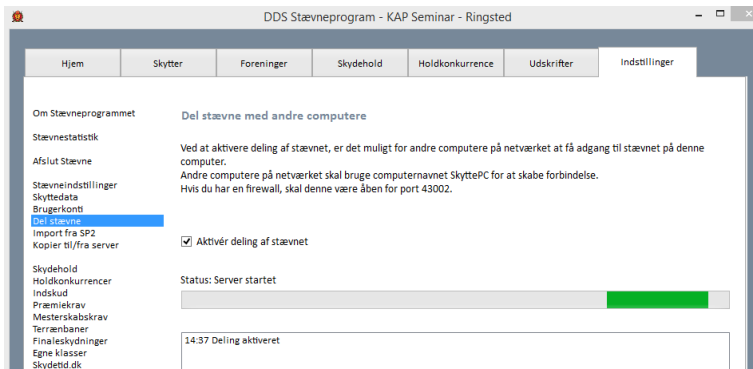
DDS Stævneprogram - KAP Seminar - Ringsted

Hjem | Skytter | Foreninger | Skydehold | Holdkonkurrence | Udskrifter | Indstillinger

Om Stævneprogrammet

Stævnestatistik

Afslut Stævne

Stævneindstillinger
Skyttedata
Brugerkonti
Del stævne
Import fra SP2
Kopier til/fra server

Skydehold
Holdkonkurrencer
Indskud
Præmiekrav
Mesterskabskrav
Terrænbaner
Finaleskydninger
Egne klasser
Skydetid.dk

Del stævne med andre computere

Ved at aktivere deling af stævnet, er det muligt for andre computere på netværket at få adgang til stævnet på denne computer.
Andre computere på netværket skal bruge computernavnet SkyttePC for at skabe forbindelse.
Hvis du har en firewall, skal denne være åben for port 43002.

Aktivér deling af stævnet

Status: Server startet

14:37 Deling aktiveret